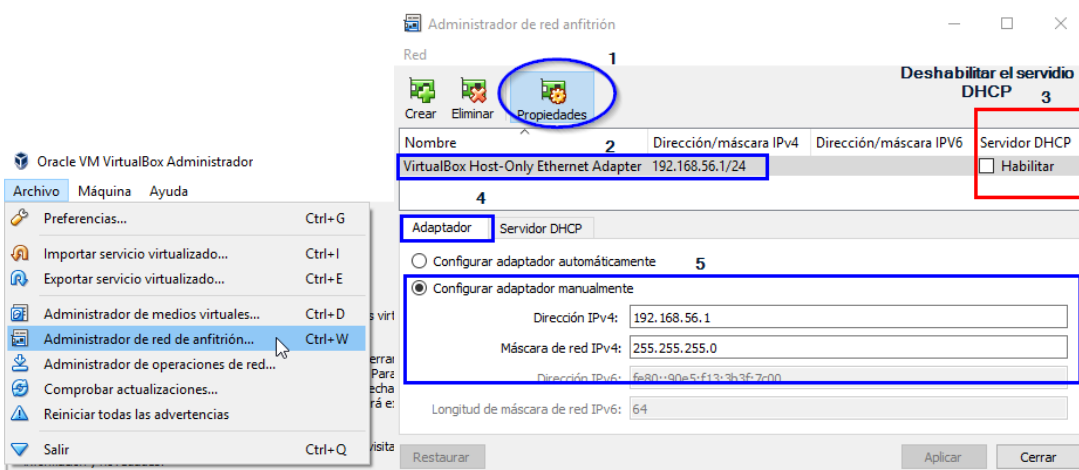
Administrador de red anfitrión

Red

1

Crear Eliminar Propiedades

Deshabilitar el servidio DHCP

3

| Nombre | Dirección/máscara IPv4 | Dirección/máscara IPV6 | Servidor DHCP |
|---|---|---|---|
| VirtualBox Host-Only Ethernet Adapter | 192.168.56.1/24 | | Habilitar |

2

Oracle VM VirtualBox Administrador

Archivo Máquina Ayuda

Preferencias... Ctrl+G
Importar servicio virtualizado... Ctrl+I
Exportar servicio virtualizado... Ctrl+E
Administrador de medios virtuales... Ctrl+D
Administrador de red de anfitrión... Ctrl+W
Administrador de operaciones de red...
Comprobar actualizaciones...
Reiniciar todas las advertencias
Salir Ctrl+Q

4

Adaptador Servidor DHCP

Configurar adaptador automáticamente

5

Configurar adaptador manualmente

Dirección IPv4: 192.168.56.1

Máscara de red IPv4: 255.255.255.0

Dirección IPv6: fe80::90e5:f13:3b3f:7c00

Longitud de máscara de red IPv6: 64

Restaurar Aplicar Cerrar